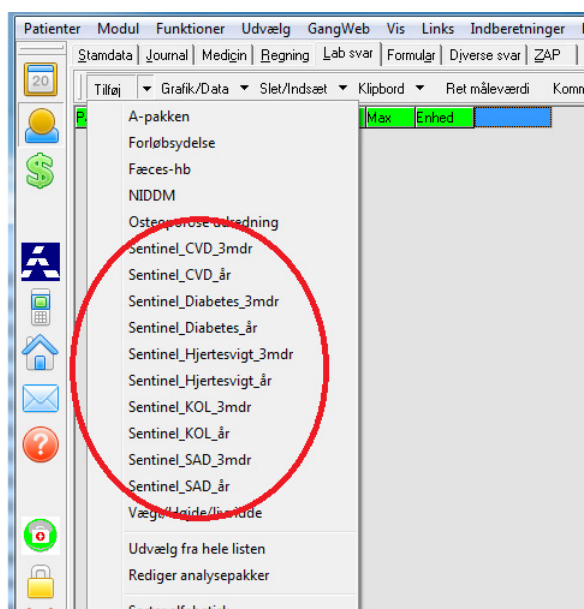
Patienter Modul Funktioner Udvælg GangWeb Vis Links Indberetninger

Stamdata Journal Medicin Regning Lab svar Formular Diverse svar ZAP

20

Tilføj Grafik/Data Slet/Indsæt Klipbord Ret måleværdi Komm

P Max Enhed

A-pakken
Forløbsydelse
Fæces-hb
NIDDM
Osteoporose udredning
Sentinel_CVD_3mdr
Sentinel_CVD_år
Sentinel_Diabetes_3mdr
Sentinel_Diabetes_år
Sentinel_Hjertesvigt_3mdr
Sentinel_Hjertesvigt_år
Sentinel_KOL_3mdr
Sentinel_KOL_år
Sentinel_SAD_3mdr
Sentinel_SAD_år
Vægt/Højde/livvidde

Udvælg fra hele listen
Rediger analysepakker

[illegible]